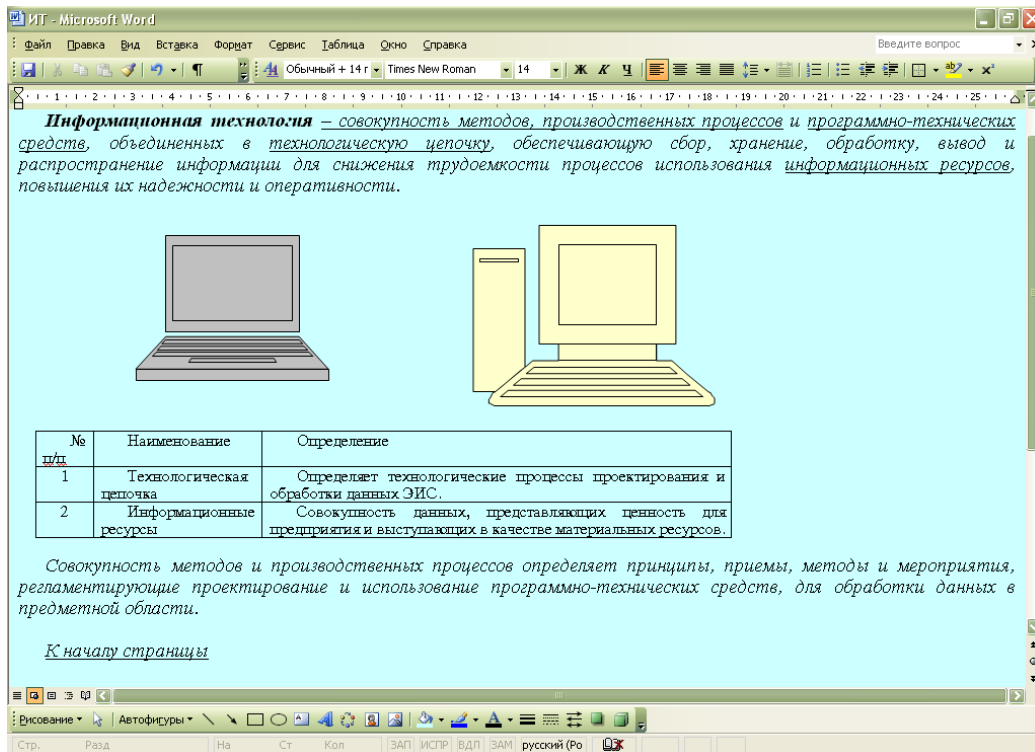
ИТ - Microsoft Word

Файл Правка Вид Вставка Формат Сервис Таблица Окно Справка

Введите вопрос

Обычный + 14 г Times New Roman 14

**Информационная технология** – совокупность методов, производственных процессов и программно-технических средств, объединенных в технологическую цепочку, обеспечивающую сбор, хранение, обработку, вывод и распространение информации для снижения трудоемкости процессов использования информационных ресурсов, повышения их надежности и оперативности.

| № п/п | Наименование | Определение |
|---|---|---|
| 1 | Технологическая цепочка | Определяет технологические процессы проектирования и обработки данных ЭИС. |
| 2 | Информационные ресурсы | Совокупность данных, представляющих ценность для предприятия и выступающих в качестве материальных ресурсов. |

Совокупность методов и производственных процессов определяет принципы, приемы, методы и мероприятия, регламентирующие проектирование и использование программно-технических средств, для обработки данных в предметной области.

К началу страницы

Рисование Автофигуры

Стр. Разд На Ст Кол ЗАП ИСПР ВДЛ ЗАМ русский (Ро